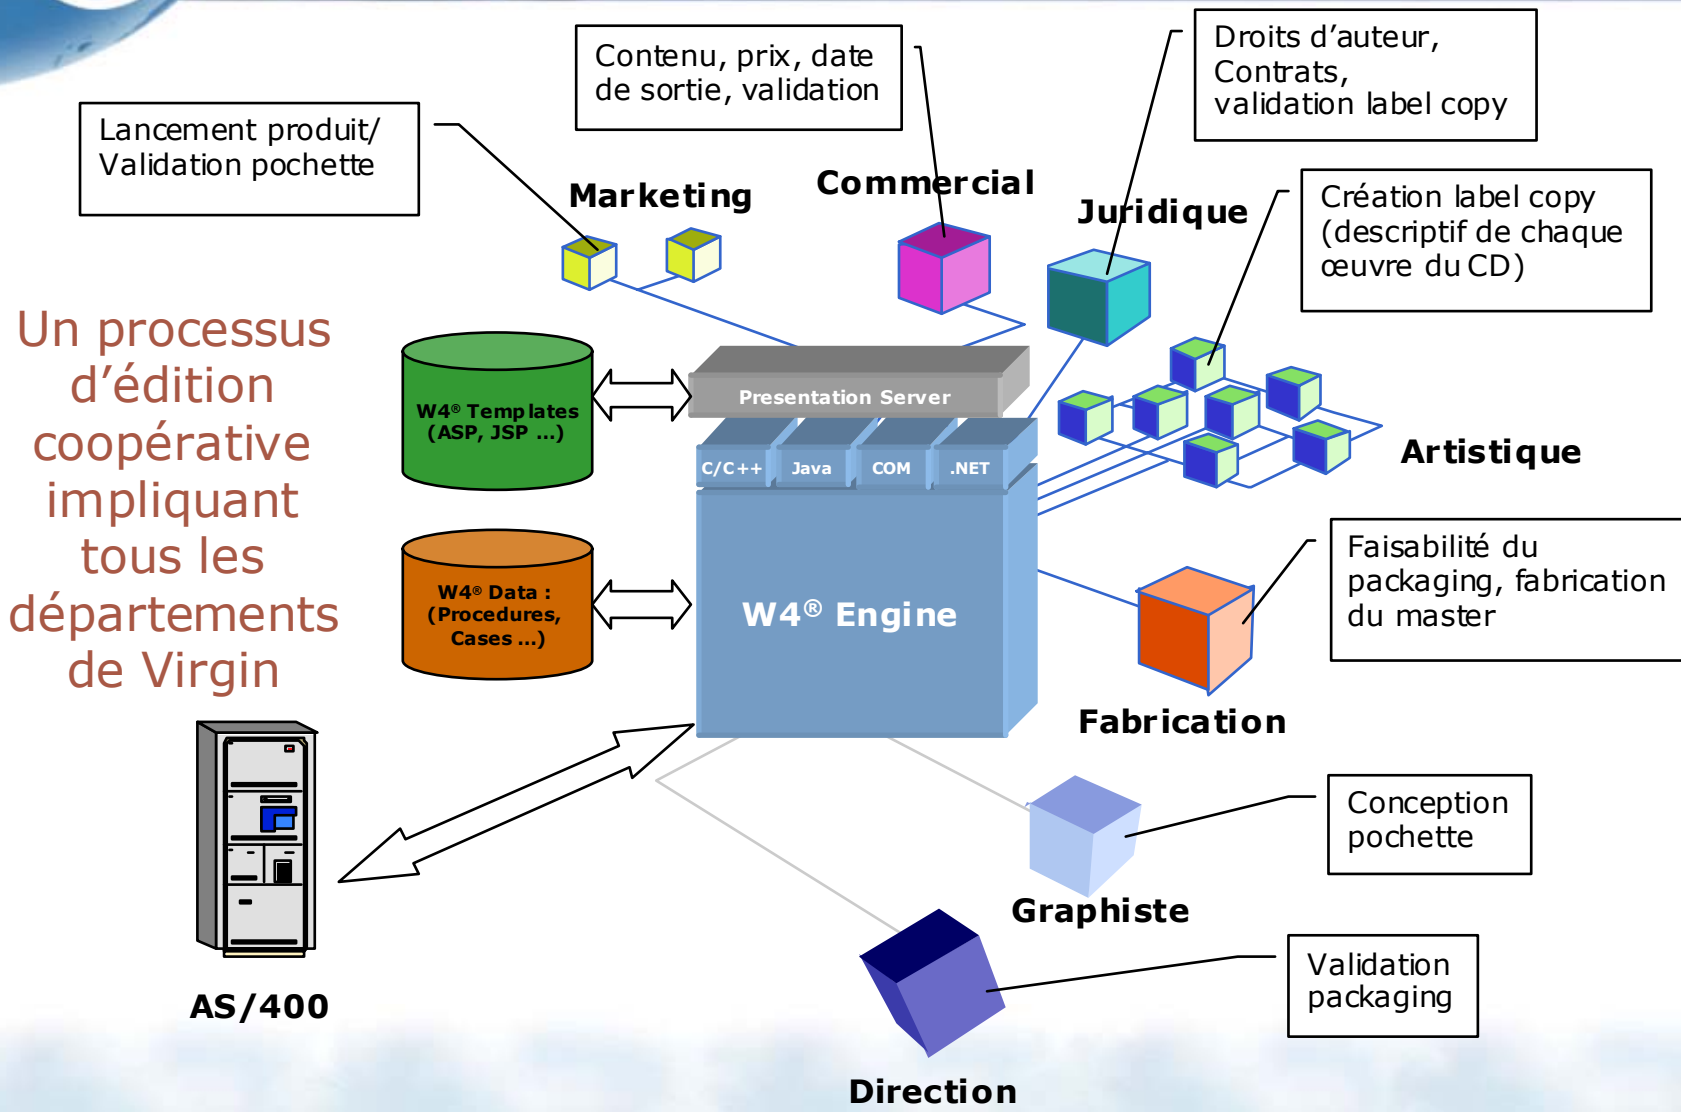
Contenu, prix, date de sortie, validation

Droits d'auteur, Contrats, validation label copy

Lancement produit/ Validation pochette

Marketing

Commercial

Juridique

Création label copy (descriptif de chaque œuvre du CD)

Un processus d'édition coopérative impliquant tous les départements de Virgin

W4® Templates (ASP, JSP ...)

Presentation Server

C/C++

Java

COM

.NET

Artistique

W4® Data : (Procedures, Cases ...)

W4® Engine

Faisabilité du packaging, fabrication du master

Fabrication

Conception pochette

Graphiste

AS/400

Validation packaging

Direction